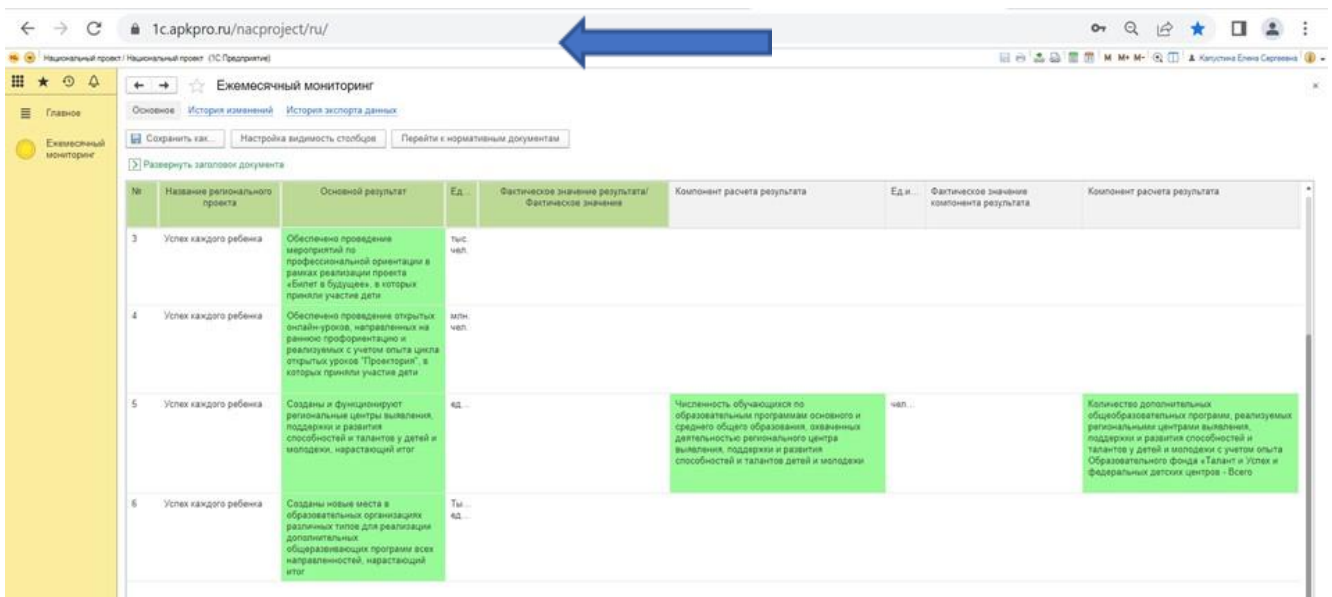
1c.apkpro.ru/nacproject/ru/

Национальный проект / Национальный проект (1С:Предприятие)

М М+ М- Капустина Елена Сергеевна

Главное

Ежемесячный мониторинг

Ежемесячный мониторинг

Основное История изменений История экспорта данных

Сохранить как... Настройка видимости столбцов Перейти к нормативным документам

Развернуть заголовок документа

| № | Название регионального проекта | Основной результат | Ед... | Фактическое значение результата/ Фактическое значение | Компонент расчета результата | Ед.и... | Фактическое значение компонента результата | Компонент расчета результата |
|---|---|---|---|---|---|---|---|---|
| 3 | Успех каждого ребенка | Обеспечено проведение мероприятий по профессиональной ориентации в рамках реализации проекта «Билет в будущее», в которых приняли участие дети | тыс. чел. | | | | | |
| 4 | Успех каждого ребенка | Обеспечено проведение открытых онлайн-уроков, направленных на раннюю профориентацию и реализуемых с учетом опыта цикла открытых уроков "Проектория", в которых приняли участие дети | млн. чел. | | | | | |
| 5 | Успех каждого ребенка | Созданы и функционируют региональные центры выявления, поддержки и развития способностей и талантов у детей и молодежи, нарастающий итог | ед... | | Численность обучающихся по образовательным программам основного и среднего общего образования, охваченных деятельностью регионального центра выявления, поддержки и развития способностей и талантов детей и молодежи | чел... | | Количество дополнительных общеобразовательных программ, реализуемых региональными центрами выявления, поддержки и развития способностей и талантов у детей и молодежи с учетом опыта Образовательного фонда «Талант и Успех и федеральных детских центров - Всего |
| 6 | Успех каждого ребенка | Созданы новые места в образовательных организациях различных типов для реализации дополнительных общеразвивающих программ всех направленностей, нарастающий итог | Ты... ед... | | | | | |